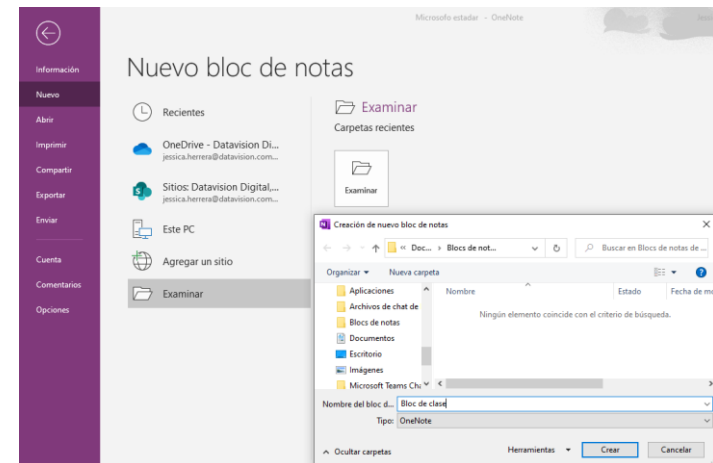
Microsoft estadar - OneNote

Información
Nuevo
Abrir
Imprimir
Compartir
Exportar
Enviar
Cuenta
Comentarios
Opciones

Nuevo bloc de notas

Recientes
OneDrive - Datavision Di...
jessica.herrera@datavision.com...
Sitios: Datavision Digital,...
jessica.herrera@datavision.com...
Este PC
Agregar un sitio
Examinar

Examinar
Carpetas recientes
Examinar

Creación de nuevo bloc de notas
« Doc... › Blocs de not...
Buscar en Blocs de notas de ...
Organizar ▾ Nueva carpeta
Aplicaciones
Archivos de chat de
Blocs de notas
Documentos
Escritorio
Imágenes
Microsoft Teams Cha
Nombre
Estado
Fecha de m
Ningún elemento coincide con el criterio de búsqueda.
Nombre del bloc d... Bloc de clase
Tipo: OneNote
Ocultar carpetas
Herramientas ▾
Crear
Cancelar